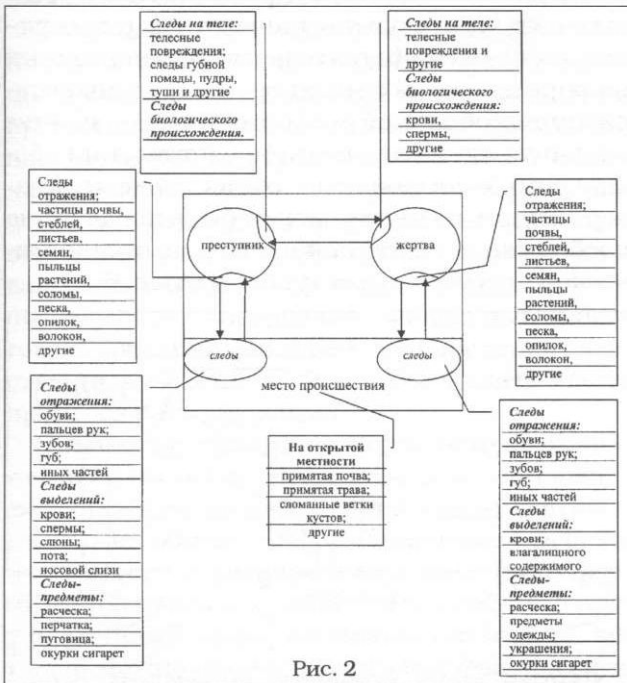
Следы на теле:
телесные повреждения;
следы губной помады, пудры, туши и другие
Следы биологического происхождения.

Следы на теле:
телесные повреждения и другие
Следы биологического происхождения:
крови,
спермы,
другие

Следы отражения;
частицы почвы,
стеблей,
листьев,
семян,
пыльцы растений,
соломы,
песка,
опилок,
волокон,
другие

преступник

жертва

Следы отражения;
частицы почвы,
стеблей,
листьев,
семян,
пыльцы растений,
соломы,
песка,
опилок,
волокон,
другие

следы

следы

место происшествия

Следы отражения:
обуви;
пальцев рук;
зубов;
губ;
иных частей
Следы выделений:
крови;
спермы;
слюны;
пота;
носовой слизи
Следы-предметы:
расческа;
перчатка;
пуговица;
окурки сигарет

На открытой местности
примятая почва;
примятая трава;
сломанные ветки кустов;
другие

Следы отражения:
обуви;
пальцев рук;
зубов;
губ;
иных частей
Следы выделений:
крови;
влагалищного содержимого
Следы-предметы:
расческа;
предметы одежды;
украшения;
окурки сигарет

Рис. 2